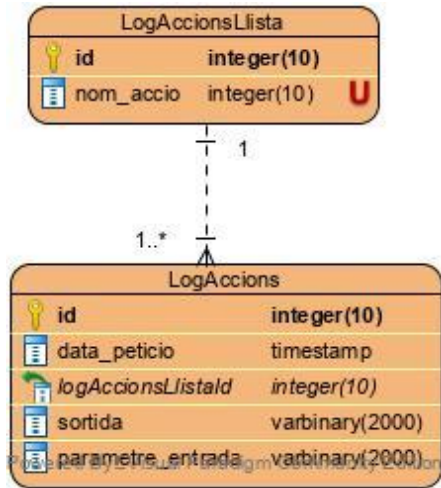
LogAccionsLlista

| | |
|---|---|
| id | integer(10) |
| nom_accio | integer(10) U |

1

1..*

LogAccions

| | |
|---|---|
| id | integer(10) |
| data_peticio | timestamp |
| *logAccionsLlistaId* | *integer(10)* |
| sortida | varbinary(2000) |
| parametre_entrada | varbinary(2000) |

Powered By Visual Paradigm Community Edition